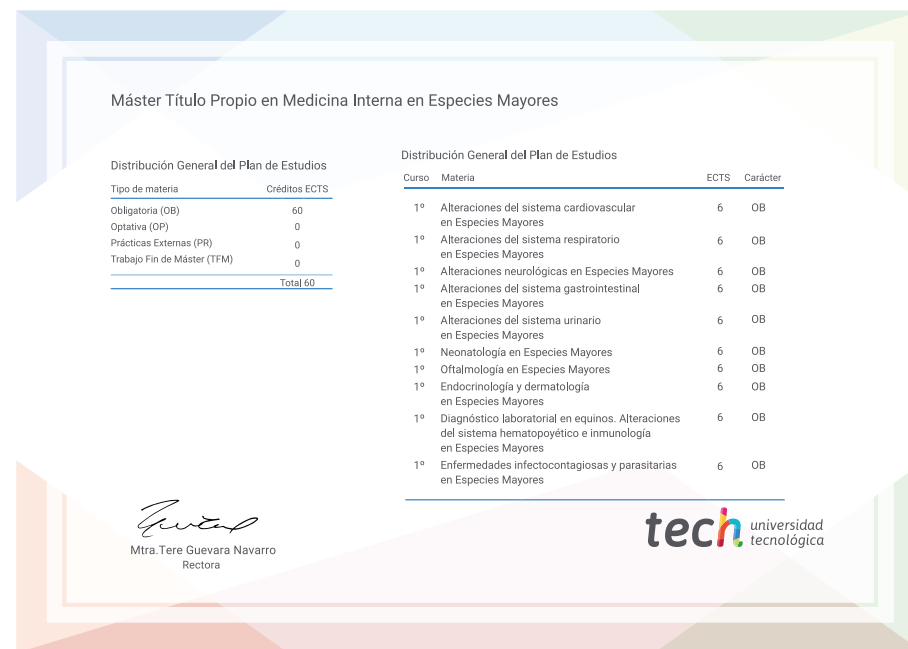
Máster Título Propio en Medicina Interna en Especies Mayores

Distribución General del Plan de Estudios

| Tipo de materia | Créditos ECTS |
|---|---|
| Obligatoria (OB) | 60 |
| Optativa (OP) | 0 |
| Prácticas Externas (PR) | 0 |
| Trabajo Fin de Máster (TFM) | 0 |
| | Total 60 |

Distribución General del Plan de Estudios

| Curso | Materia | ECTS | Carácter |
|---|---|---|---|
| 1º | Alteraciones del sistema cardiovascular en Especies Mayores | 6 | OB |
| 1º | Alteraciones del sistema respiratorio en Especies Mayores | 6 | OB |
| 1º | Alteraciones neurológicas en Especies Mayores | 6 | OB |
| 1º | Alteraciones del sistema gastrointestinal en Especies Mayores | 6 | OB |
| 1º | Alteraciones del sistema urinario en Especies Mayores | 6 | OB |
| 1º | Neonatología en Especies Mayores | 6 | OB |
| 1º | Oftalmología en Especies Mayores | 6 | OB |
| 1º | Endocrinología y dermatología en Especies Mayores | 6 | OB |
| 1º | Diagnóstico laboratorial en equinos. Alteraciones del sistema hematopoyético e inmunología en Especies Mayores | 6 | OB |
| 1º | Enfermedades infectocontagiosas y parasitarias en Especies Mayores | 6 | OB |

Mtra.Tere Guevara Navarro
Rectora

tech universidad tecnológica